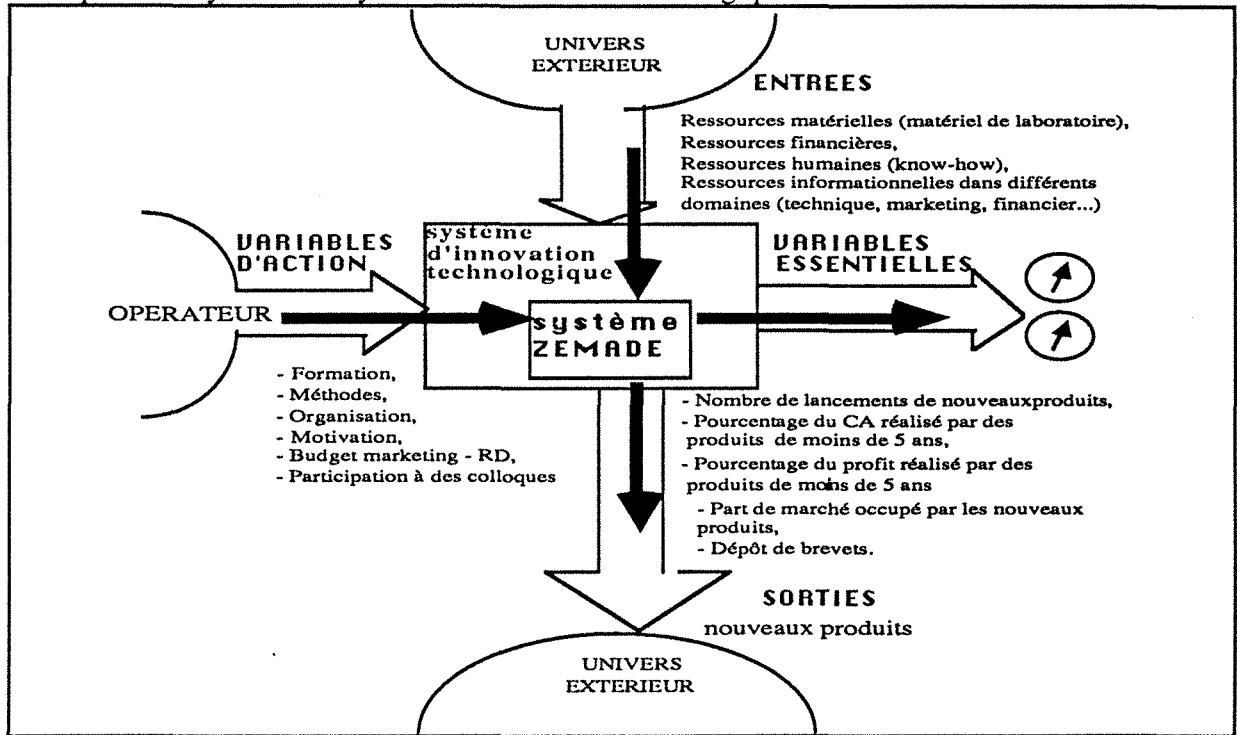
UNIVERS EXTERIEUR

ENTREES

Ressources matérielles (matériel de laboratoire),
Ressources financières,
Ressources humaines (know-how),
Ressources informationnelles dans différents domaines (technique, marketing, financier...)

VARIABLES D'ACTION

système d'innovation technologique

VARIABLES ESSENTIELLES

OPERATEUR

système ZEMADE

- Formation,
- Méthodes,
- Organisation,
- Motivation,
- Budget marketing - RD,
- Participation à des colloques

- Nombre de lancements de nouveauxproduits,
- Pourcentage du CA réalisé par des produits de moins de 5 ans,
- Pourcentage du profit réalisé par des produits de moins de 5 ans
- Part de marché occupé par les nouveaux produits,
- Dépôt de brevets.

SORTIES
nouveaux produits

UNIVERS EXTERIEUR